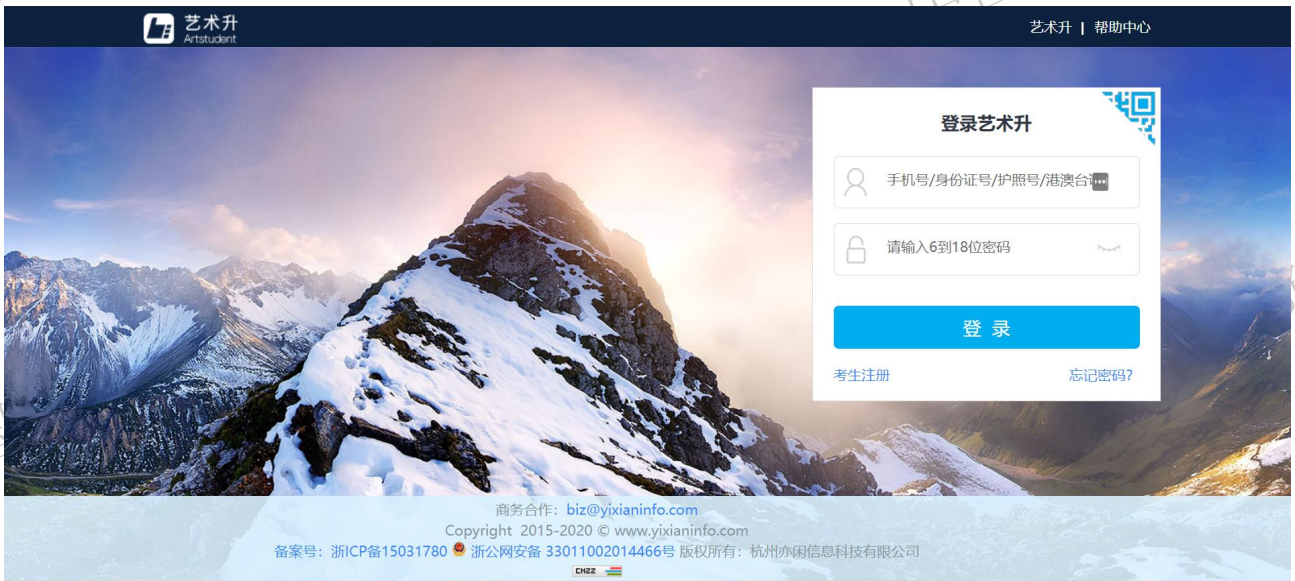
艺术升
Artstudent

艺术升 | 帮助中心

登录艺术升

手机号/身份证号/护照号/港澳台证

请输入6到18位密码

登 录

考生注册

忘记密码?

商务合作：biz@yixianinfo.com
Copyright 2015-2020 © www.yixianinfo.com
备案号：浙ICP备15031780 浙公网安备 33011002014466号 版权所有：杭州亦闲信息科技有限公司

CNZZ